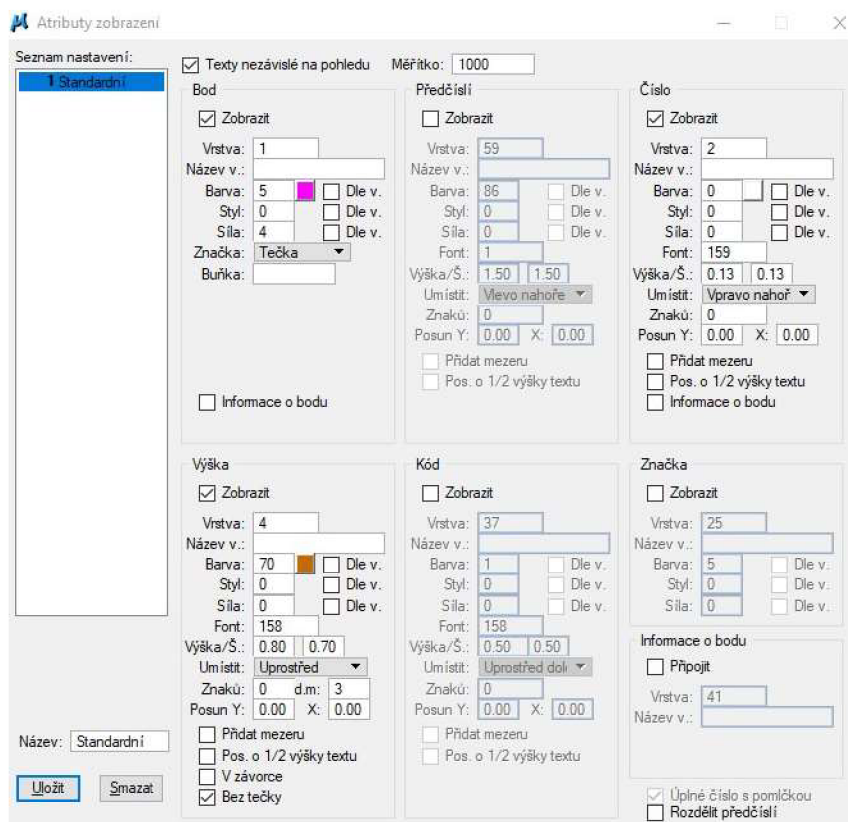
Atributy zobrazení

Seznam nastavení:
1 Standardní

Název: Standardní

Uložit
Smazat

Texty nezávislé na pohledu
Měřítko: 1000

Bod
Zobrazit
Vrstva: 1
Název v.:
Barva: 5
Dle v.
Styl: 0
Dle v.
Síla: 4
Dle v.
Značka: Tečka
Buňka:
Informace o bodu

Předčíslí
Zobrazit
Vrstva: 59
Název v.:
Barva: 86
Dle v.
Styl: 0
Dle v.
Síla: 0
Dle v.
Font: 1
Výška/Š.: 1.50 1.50
Umístit: Vlevo nahoře
Znaků: 0
Posun Y: 0.00 X: 0.00
Přidat mezeru
Pos. o 1/2 výšky textu

Číslo
Zobrazit
Vrstva: 2
Název v.:
Barva: 0
Dle v.
Styl: 0
Dle v.
Síla: 0
Dle v.
Font: 159
Výška/Š.: 0.13 0.13
Umístit: Vpravo nahoř
Znaků: 0
Posun Y: 0.00 X: 0.00
Přidat mezeru
Pos. o 1/2 výšky textu
Informace o bodu

Výška
Zobrazit
Vrstva: 4
Název v.:
Barva: 70
Dle v.
Styl: 0
Dle v.
Síla: 0
Dle v.
Font: 158
Výška/Š.: 0.80 0.70
Umístit: Uprostřed
Znaků: 0 d.m: 3
Posun Y: 0.00 X: 0.00
Přidat mezeru
Pos. o 1/2 výšky textu
V závorce
Bez tečky

Kód
Zobrazit
Vrstva: 37
Název v.:
Barva: 1
Dle v.
Styl: 0
Dle v.
Síla: 0
Dle v.
Font: 158
Výška/Š.: 0.50 0.50
Umístit: Uprostřed dol
Znaků: 0
Posun Y: 0.00 X: 0.00
Přidat mezeru
Pos. o 1/2 výšky textu

Značka
Zobrazit
Vrstva: 25
Název v.:
Barva: 5
Dle v.
Styl: 0
Dle v.
Síla: 0
Dle v.

Informace o bodu
Připojit
Vrstva: 41
Název v.:

Úplné číslo s pomlčkou
Rozdělit předčíslí